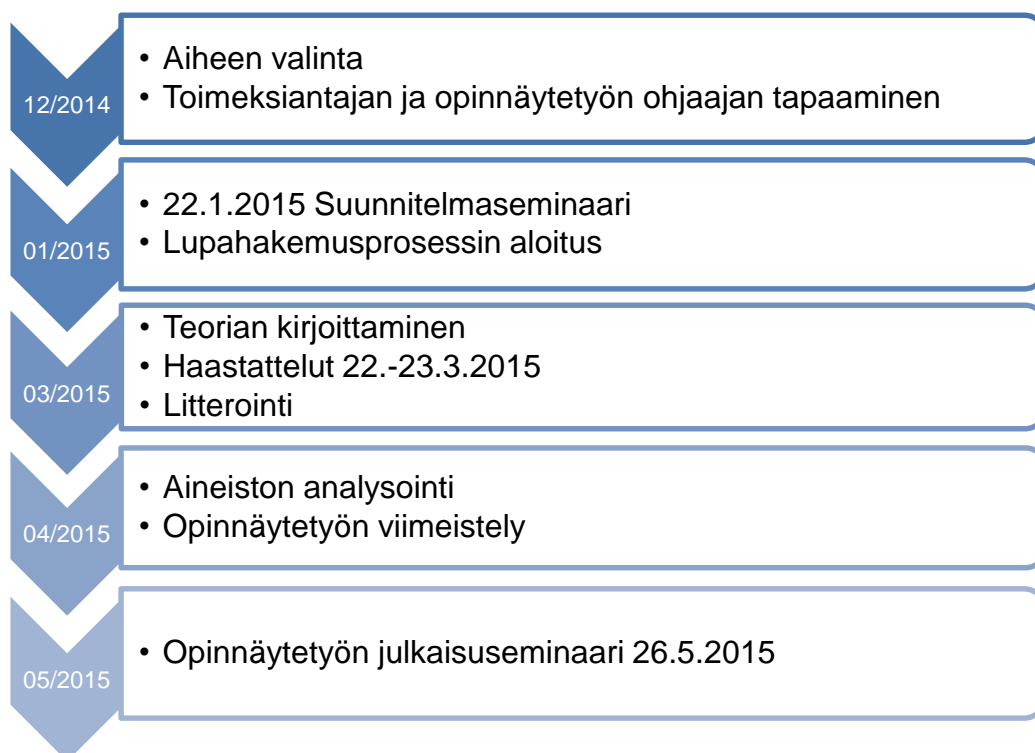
12/2014

- Aiheen valinta
- Toimeksiantajan ja opinnäytetyön ohjaajan tapaaminen

01/2015

- 22.1.2015 Suunnitelmaseminaari
- Lupahakemusprosessin aloitus

03/2015

- Teorian kirjoittaminen
- Haastattelut 22.-23.3.2015
- Litterointi

04/2015

- Aineiston analysointi
- Opinnäytetyön viimeistely

05/2015

- Opinnäytetyön julkaisuseminaari 26.5.2015